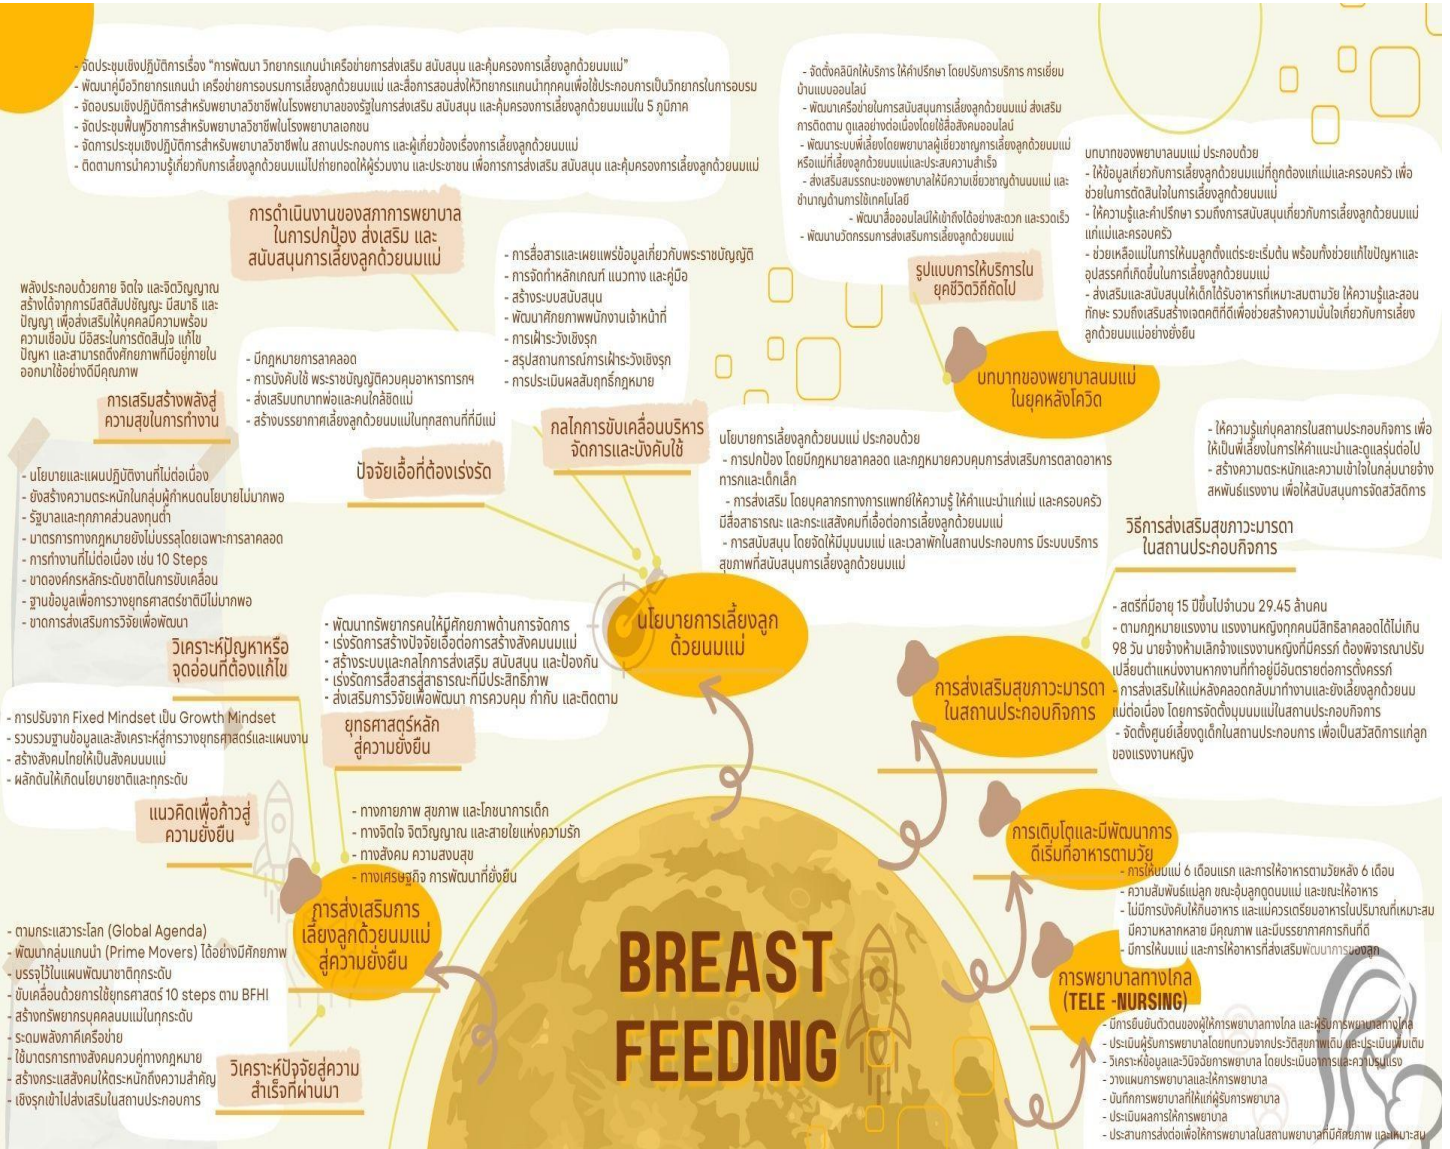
- จัดประชุมเชิงปฏิบัติการเรื่อง "การพัฒนา วิทยากรแกนนำเครือข่ายการส่งเสริม สนับสนุน และคุ้มครองการเลี้ยงลูกด้วยนมแม่"
- พัฒนาคู่มือวิทยากรแกนนำ เครือข่ายการอบรมการเลี้ยงลูกด้วยนมแม่ และสื่อการสอนส่งให้วิทยากรแกนนำทุกคนเพื่อใช้ประกอบการเป็นวิทยากรในการอบรม
- จัดอบรมเชิงปฏิบัติการสำหรับพยาบาลวิชาชีพในโรงพยาบาลของรัฐในการส่งเสริม สนับสนุน และคุ้มครองการเลี้ยงลูกด้วยนมแม่ใน 5 ภูมิภาค
- จัดประชุมฟื้นฟูวิชาการสำหรับพยาบาลวิชาชีพในโรงพยาบาลเอกชน
- จัดการประชุมเชิงปฏิบัติการสำหรับพยาบาลวิชาชีพใน สถานประกอบการ และผู้เกี่ยวข้องเรื่องการเลี้ยงลูกด้วยนมแม่
- ติดตามการนำความรู้เกี่ยวกับการเลี้ยงลูกด้วยนมแม่ไปถ่ายทอดให้ผู้ร่วมงาน และประชาชน เพื่อการการส่งเสริม สนับสนุน และคุ้มครองการเลี้ยงลูกด้วยนมแม่

- จัดตั้งคลินิกให้บริการ ให้คำปรึกษา โดยปรับการบริการ การเยี่ยมบ้านแบบออนไลน์
- พัฒนาเครือข่ายในการสนับสนุนการเลี้ยงลูกด้วยนมแม่ ส่งเสริมการติดตาม ดูแลอย่างต่อเนื่องโดยใช้สื่อสังคมออนไลน์
- พัฒนาระบบพี่เลี้ยงโดยพยาบาลผู้เชี่ยวชาญการเลี้ยงลูกด้วยนมแม่หรือแม่ที่เลี้ยงลูกด้วยนมแม่และประสบความสำเร็จ
- ส่งเสริมสมรรถนะของพยาบาลให้มีความเชี่ยวชาญด้านนมแม่ และชำนาญด้านการใช้เทคโนโลยี
- พัฒนาสื่อออนไลน์ให้เข้าถึงได้อย่างสะดวก และรวดเร็ว
- พัฒนานวัตกรรมการส่งเสริมการเลี้ยงลูกด้วยนมแม่

รูปแบบการให้บริการในยุคชีวิตวิถีถัดไป

บทบาทของพยาบาลนมแม่ ประกอบด้วย
- ให้ข้อมูลเกี่ยวกับการเลี้ยงลูกด้วยนมแม่ที่ถูกต้องแก่แม่และครอบครัว เพื่อช่วยในการตัดสินใจในการเลี้ยงลูกด้วยนมแม่
- ให้ความรู้และคำปรึกษา รวมถึงการสนับสนุนเกี่ยวกับการเลี้ยงลูกด้วยนมแม่แก่แม่และครอบครัว
- ช่วยเหลือแม่ในการให้นมลูกตั้งแต่ระยะเริ่มต้น พร้อมทั้งช่วยแก้ไขปัญหาและอุปสรรคที่เกิดขึ้นในการเลี้ยงลูกด้วยนมแม่
- ส่งเสริมและสนับสนุนให้เด็กได้รับอาหารที่เหมาะสมตามวัย ให้ความรู้และสอนทักษะ รวมถึงเสริมสร้างเจตคติที่ดีเพื่อช่วยสร้างความมั่นใจเกี่ยวกับการเลี้ยงลูกด้วยนมแม่อย่างยั่งยืน

บทบาทของพยาบาลนมแม่ในยุคหลังโควิด

การดำเนินงานของสภาการพยาบาลในการปกป้อง ส่งเสริม และสนับสนุนการเลี้ยงลูกด้วยนมแม่

- การสื่อสารและเผยแพร่ข้อมูลเกี่ยวกับพระราชบัญญัติ
- การจัดทำหลักเกณฑ์ แนวทาง และคู่มือ
- สร้างระบบสนับสนุน
- พัฒนาศักยภาพพนักงานเจ้าหน้าที่
- การเฝ้าระวังเชิงรุก
- สรุปสถานการณ์การเฝ้าระวังเชิงรุก
- การประเมินผลสัมฤทธิ์กฎหมาย

พลังประกอบด้วยกาย จิตใจ และจิตวิญญาณ สร้างได้จากการมีสติสัมปชัญญะ มีสมาธิ และปัญญา เพื่อส่งเสริมให้บุคคลมีความพร้อม ความเชื่อมั่น มีอิสระในการตัดสินใจ แก้ไขปัญหา และสามารถดึงศักยภาพที่มีอยู่ภายในออกมาใช้อย่างมีคุณภาพ

การเสริมสร้างพลังสู่ความสุขในการทำงาน

- มีกฎหมายการลาคลอด
- การบังคับใช้ พระราชบัญญัติควบคุมอาหารทารกฯ
- ส่งเสริมบทบาทพ่อและคนใกล้ชิดแม่
- สร้างบรรยากาศเลี้ยงลูกด้วยนมแม่ในทุกสถานที่ที่มีแม่

ปัจจัยเอื้อที่ต้องเร่งรัด

กลไกการขับเคลื่อนบริหารจัดการและบังคับใช้

นโยบายการเลี้ยงลูกด้วยนมแม่ ประกอบด้วย
- การปกป้อง โดยมีกฎหมายลาคลอด และกฎหมายควบคุมการส่งเสริมการตลาดอาหารทารกและเด็กเล็ก
- การส่งเสริม โดยบุคลากรทางการแพทย์ให้ความรู้ ให้คำแนะนำแก่แม่ และครอบครัว มีสื่อสาธารณะ และกระแสสังคมที่เอื้อต่อการเลี้ยงลูกด้วยนมแม่
- การสนับสนุน โดยจัดให้มีมุมนมแม่ และเวลาพักในสถานประกอบการ มีระบบบริการสุขภาพที่สนับสนุนการเลี้ยงลูกด้วยนมแม่

- ให้ความรู้แก่บุคลากรในสถานประกอบกิจการ เพื่อให้เป็นพี่เลี้ยงในการให้คำแนะนำและดูแลรุ่นต่อไป
- สร้างความตระหนักและความเข้าใจในกลุ่มนายจ้างสหพันธ์แรงงาน เพื่อให้สนับสนุนการจัดสวัสดิการ

วิธีการส่งเสริมสุขภาวะมารดาในสถานประกอบกิจการ

- นโยบายและแผนปฏิบัติงานที่ไม่ต่อเนื่อง
- ยังสร้างความตระหนักในกลุ่มผู้กำหนดนโยบายไม่มากพอ
- รัฐบาลและทุกภาคส่วนลงทุนต่ำ
- มาตรการทางกฎหมายยังไม่บรรลุโดยเฉพาะการลาคลอด
- การทำงานที่ไม่ต่อเนื่อง เช่น 10 Steps
- ขาดองค์กรหลักระดับชาติในการขับเคลื่อน
- ฐานข้อมูลเพื่อการวางยุทธศาสตร์ชาติมีไม่มากพอ
- ขาดการส่งเสริมการวิจัยเพื่อพัฒนา

วิเคราะห์ปัญหาหรือจุดอ่อนที่ต้องแก้ไข

- พัฒนาทรัพยากรคนให้มีศักยภาพด้านการจัดการ
- เร่งรัดการสร้างปัจจัยเอื้อต่อการสร้างสังคมนมแม่
- สร้างระบบและกลไกการส่งเสริม สนับสนุน และป้องกัน
- เร่งรัดการสื่อสารสู่สาธารณะที่มีประสิทธิภาพ
- ส่งเสริมการวิจัยเพื่อพัฒนา การควบคุม กำกับ และติดตาม

ยุทธศาสตร์หลักสู่ความยั่งยืน

นโยบายการเลี้ยงลูกด้วยนมแม่

- สตรีที่มีอายุ 15 ปีขึ้นไปจำนวน 29.45 ล้านคน
- ตามกฎหมายแรงงาน แรงงานหญิงทุกคนมีสิทธิลาคลอดได้ไม่เกิน 98 วัน นายจ้างห้ามเลิกจ้างแรงงานหญิงที่มีครรภ์ ต้องพิจารณาปรับเปลี่ยนตำแหน่งงานหากงานที่ทำอยู่มีอันตรายต่อการตั้งครรภ์
- การส่งเสริมให้แม่หลังคลอดกลับมาทำงานและยังเลี้ยงลูกด้วยนมแม่ต่อเนื่อง โดยการจัดตั้งมุมนมแม่ในสถานประกอบกิจการ
- จัดตั้งศูนย์เลี้ยงดูเด็กในสถานประกอบการ เพื่อเป็นสวัสดิการแก่ลูกของแรงงานหญิง

การส่งเสริมสุขภาวะมารดาในสถานประกอบกิจการ

- การปรับจาก Fixed Mindset เป็น Growth Mindset
- รวบรวมฐานข้อมูลและสังเคราะห์สู่การวางยุทธศาสตร์และแผนงาน
- สร้างสังคมไทยให้เป็นสังคมนมแม่
- ผลักดันให้เกิดนโยบายชาติและทุกระดับ

แนวคิดเพื่อก้าวสู่ความยั่งยืน

- ทางกายภาพ สุขภาพ และโภชนาการเด็ก
- ทางจิตใจ จิตวิญญาณ และสายใยแห่งความรัก
- ทางสังคม ความสงบสุข
- ทางเศรษฐกิจ การพัฒนาที่ยั่งยืน

การเติบโตและมีพัฒนาการดีเริ่มที่อาหารตามวัย
- การให้นมแม่ 6 เดือนแรก และการให้อาหารตามวัยหลัง 6 เดือน
- ความสัมพันธ์แม่ลูก ขณะอุ้มลูกดูดนมแม่ และขณะให้อาหาร
- ไม่มีการบังคับให้กินอาหาร และแม่ควรเตรียมอาหารในปริมาณที่เหมาะสม มีความหลากหลาย มีคุณภาพ และมีบรรยากาศการกินที่ดี
- มีการให้นมแม่ และการให้อาหารที่ส่งเสริมพัฒนาการของลูก

การส่งเสริมการเลี้ยงลูกด้วยนมแม่สู่ความยั่งยืน

- ตามกระแสวาระโลก (Global Agenda)
- พัฒนากลุ่มแกนนำ (Prime Movers) ได้อย่างมีศักยภาพ
- บรรจุไว้ในแผนพัฒนาชาติทุกระดับ
- ขับเคลื่อนด้วยการใช้ยุทธศาสตร์ 10 steps ตาม BFHI
- สร้างทรัพยากรบุคคลนมแม่ในทุกระดับ
- ระดมพลังภาคีเครือข่าย
- ใช้มาตรการทางสังคมควบคู่ทางกฎหมาย
- สร้างกระแสสังคมให้ตระหนักถึงความสำคัญ
- เชิงรุกเข้าไปส่งเสริมในสถานประกอบการ

วิเคราะห์ปัจจัยสู่ความสำเร็จที่ผ่านมา

BREAST FEEDING

การพยาบาลทางไกล (TELE - NURSING)
- มีการยืนยันตัวตนของผู้ให้การพยาบาลทางไกล และผู้รับการพยาบาลทางไกล
- ประเมินผู้รับการพยาบาลโดยทบทวนจากประวัติสุขภาพเดิม และประเมินเพิ่มเติม
- วิเคราะห์ข้อมูลและวินิจฉัยการพยาบาล โดยประเมินอาการและความรุนแรง
- วางแผนการพยาบาลและให้การพยาบาล
- บันทึกการพยาบาลที่ให้แก่ผู้รับการพยาบาล
- ประเมินผลการให้การพยาบาล
- ประสานการส่งต่อเพื่อให้การพยาบาลในสถานพยาบาลที่มีศักยภาพ และเหมาะสม